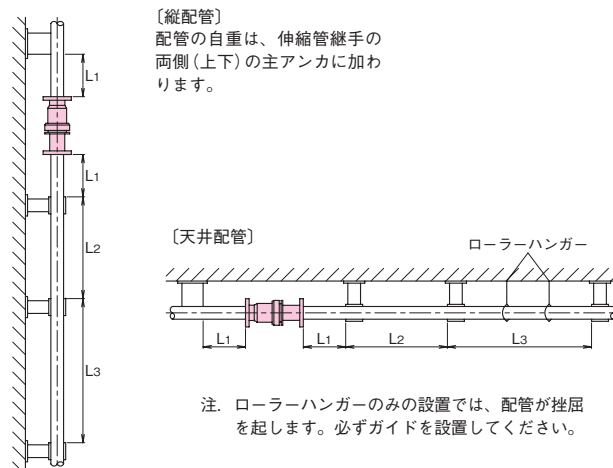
〔縦配管〕
配管の自重は、伸縮管継手の両側（上下）の主アンカに加わります。

L1
L1
L2
L3

〔天井配管〕
ローラーハンガー

L1
L1
L2
L3

注. ローラーハンガーのみの設置では、配管が挫屈を起します。必ずガイドを設置してください。